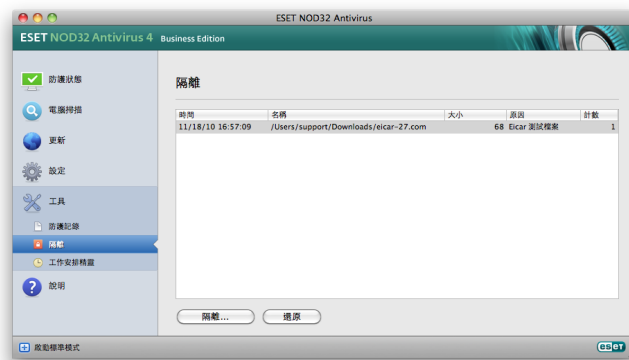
ESET NOD32 Antivirus

ESET NOD32 Antivirus 4 Business Edition

防護狀態

電腦掃描

更新

設定

工具

防護記錄

隔離

工作安排精靈

說明

隔離

| 時間 | 名稱 | 大小 | 原因 | 計數 |
|---|---|---|---|---|
| 11/18/10 16:57:09 | /Users/support/Downloads/eicar-27.com | 68 | Eicar 測試檔案 | 1 |

隔離...

還原

啟動標準模式

eset